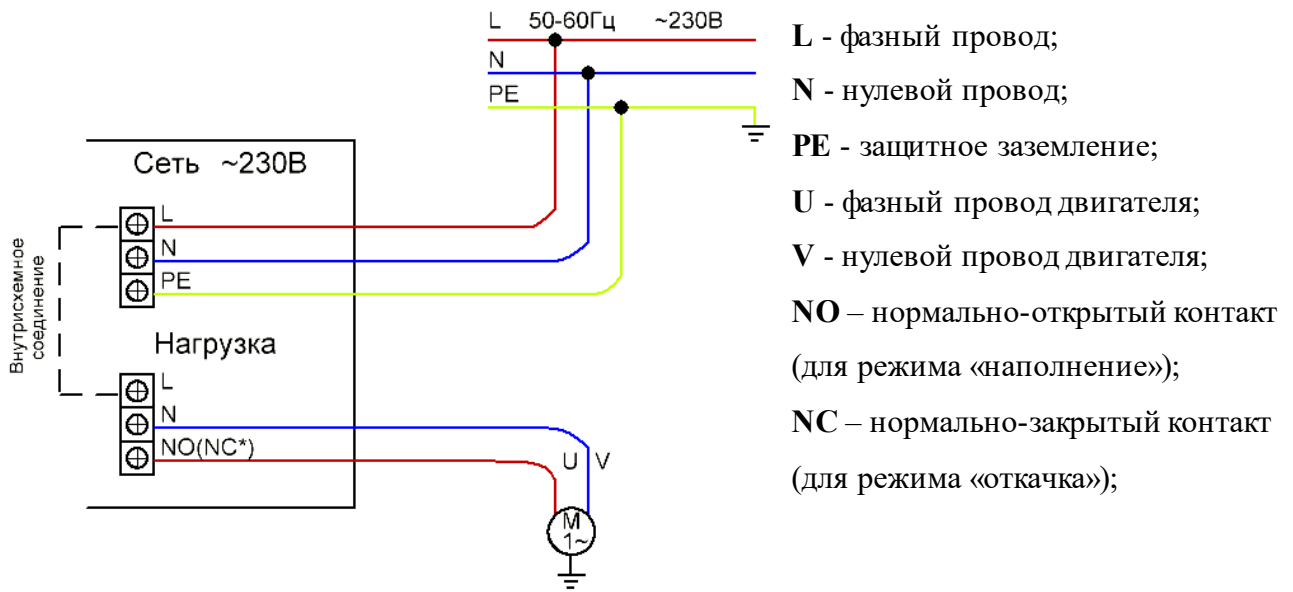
L 50-60Гц ~230В
N
PE

Сеть ~230В
L
N
PE
Внутрисхемное соединение
Нагрузка
L
N
NO(NC*)
U V
M 1~

**L** - фазный провод;

**N** - нулевой провод;

**PE** - защитное заземление;

**U** - фазный провод двигателя;

**V** - нулевой провод двигателя;

**NO** – нормально-открытый контакт (для режима «наполнение»);

**NC** – нормально-закрытый контакт (для режима «откачка»);